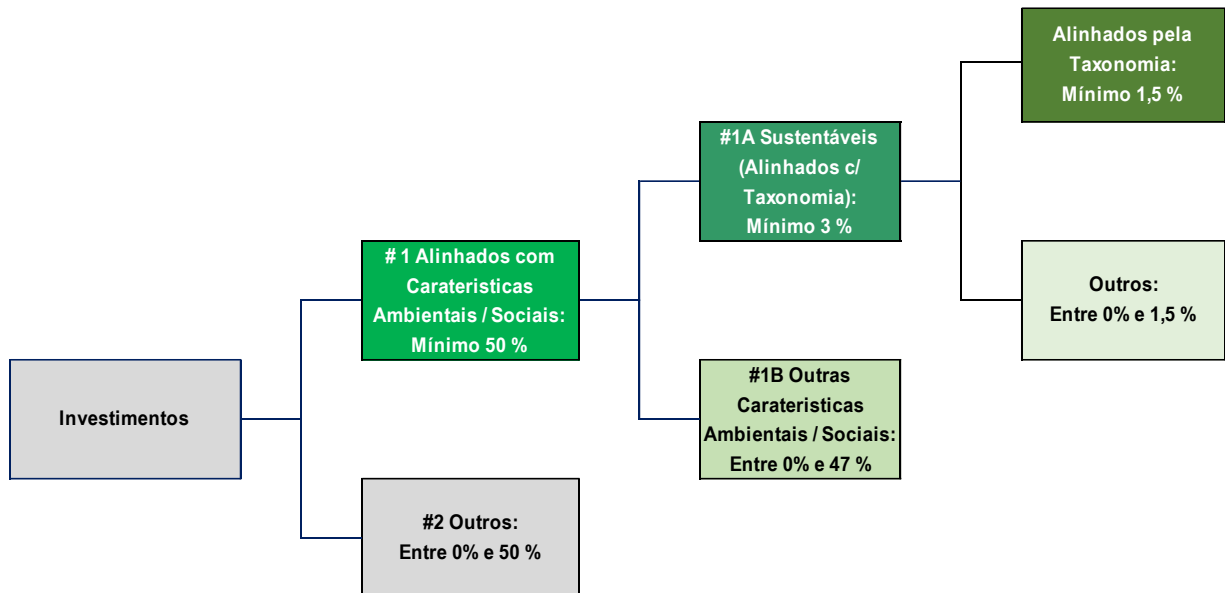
Investimentos

# 1 Alinhados com Carateristicas Ambientais / Sociais: Mínimo 50 %

#2 Outros: Entre 0% e 50 %

#1A Sustentáveis (Alinhados c/ Taxonomia): Mínimo 3 %

#1B Outras Carateristicas Ambientais / Sociais: Entre 0% e 47 %

Alinhados pela Taxonomia: Mínimo 1,5 %

Outros: Entre 0% e 1,5 %